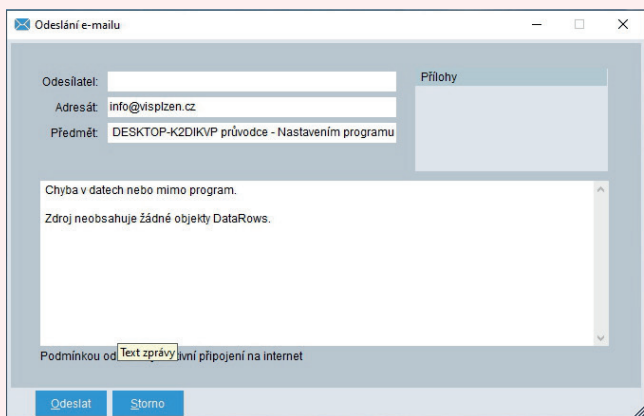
Odeslání e-mailu

Odesílatel:
Adresát: info@visplzen.cz
Předmět: DESKTOP-K2DIKVP průvodce - Nastavením programu

Přílohy

Chyba v datech nebo mimo program.

Zdroj neobsahuje žádné objekty DataRows.

Podmínkou od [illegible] Text zprávy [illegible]ivní připojení na internet

Odeslat
Storno